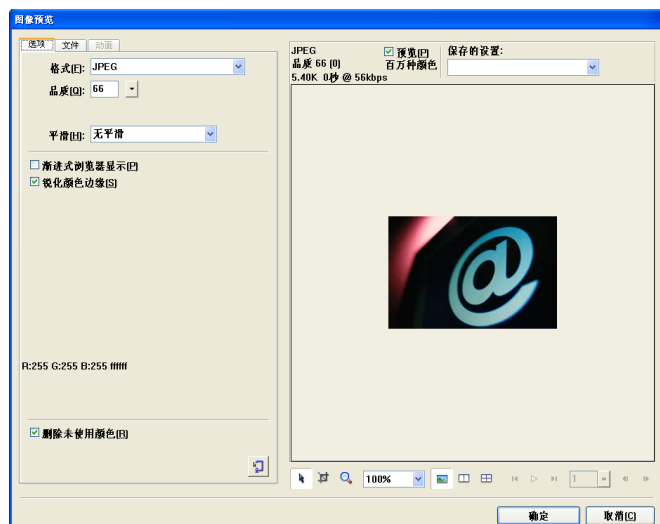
图像预览

选项 文件 动画

格式(F): JPEG

品质(Q): 66

平滑(H): 无平滑

渐进式浏览器显示(P)

锐化颜色边缘(S)

R:255 G:255 B:255 ffffff

删除未使用颜色(R)

JPEG
品质 66 (0)
5.40K 0秒 @ 56kbps

预览(P)
百万种颜色

保存的设置:

100%

1

确定

取消(C)